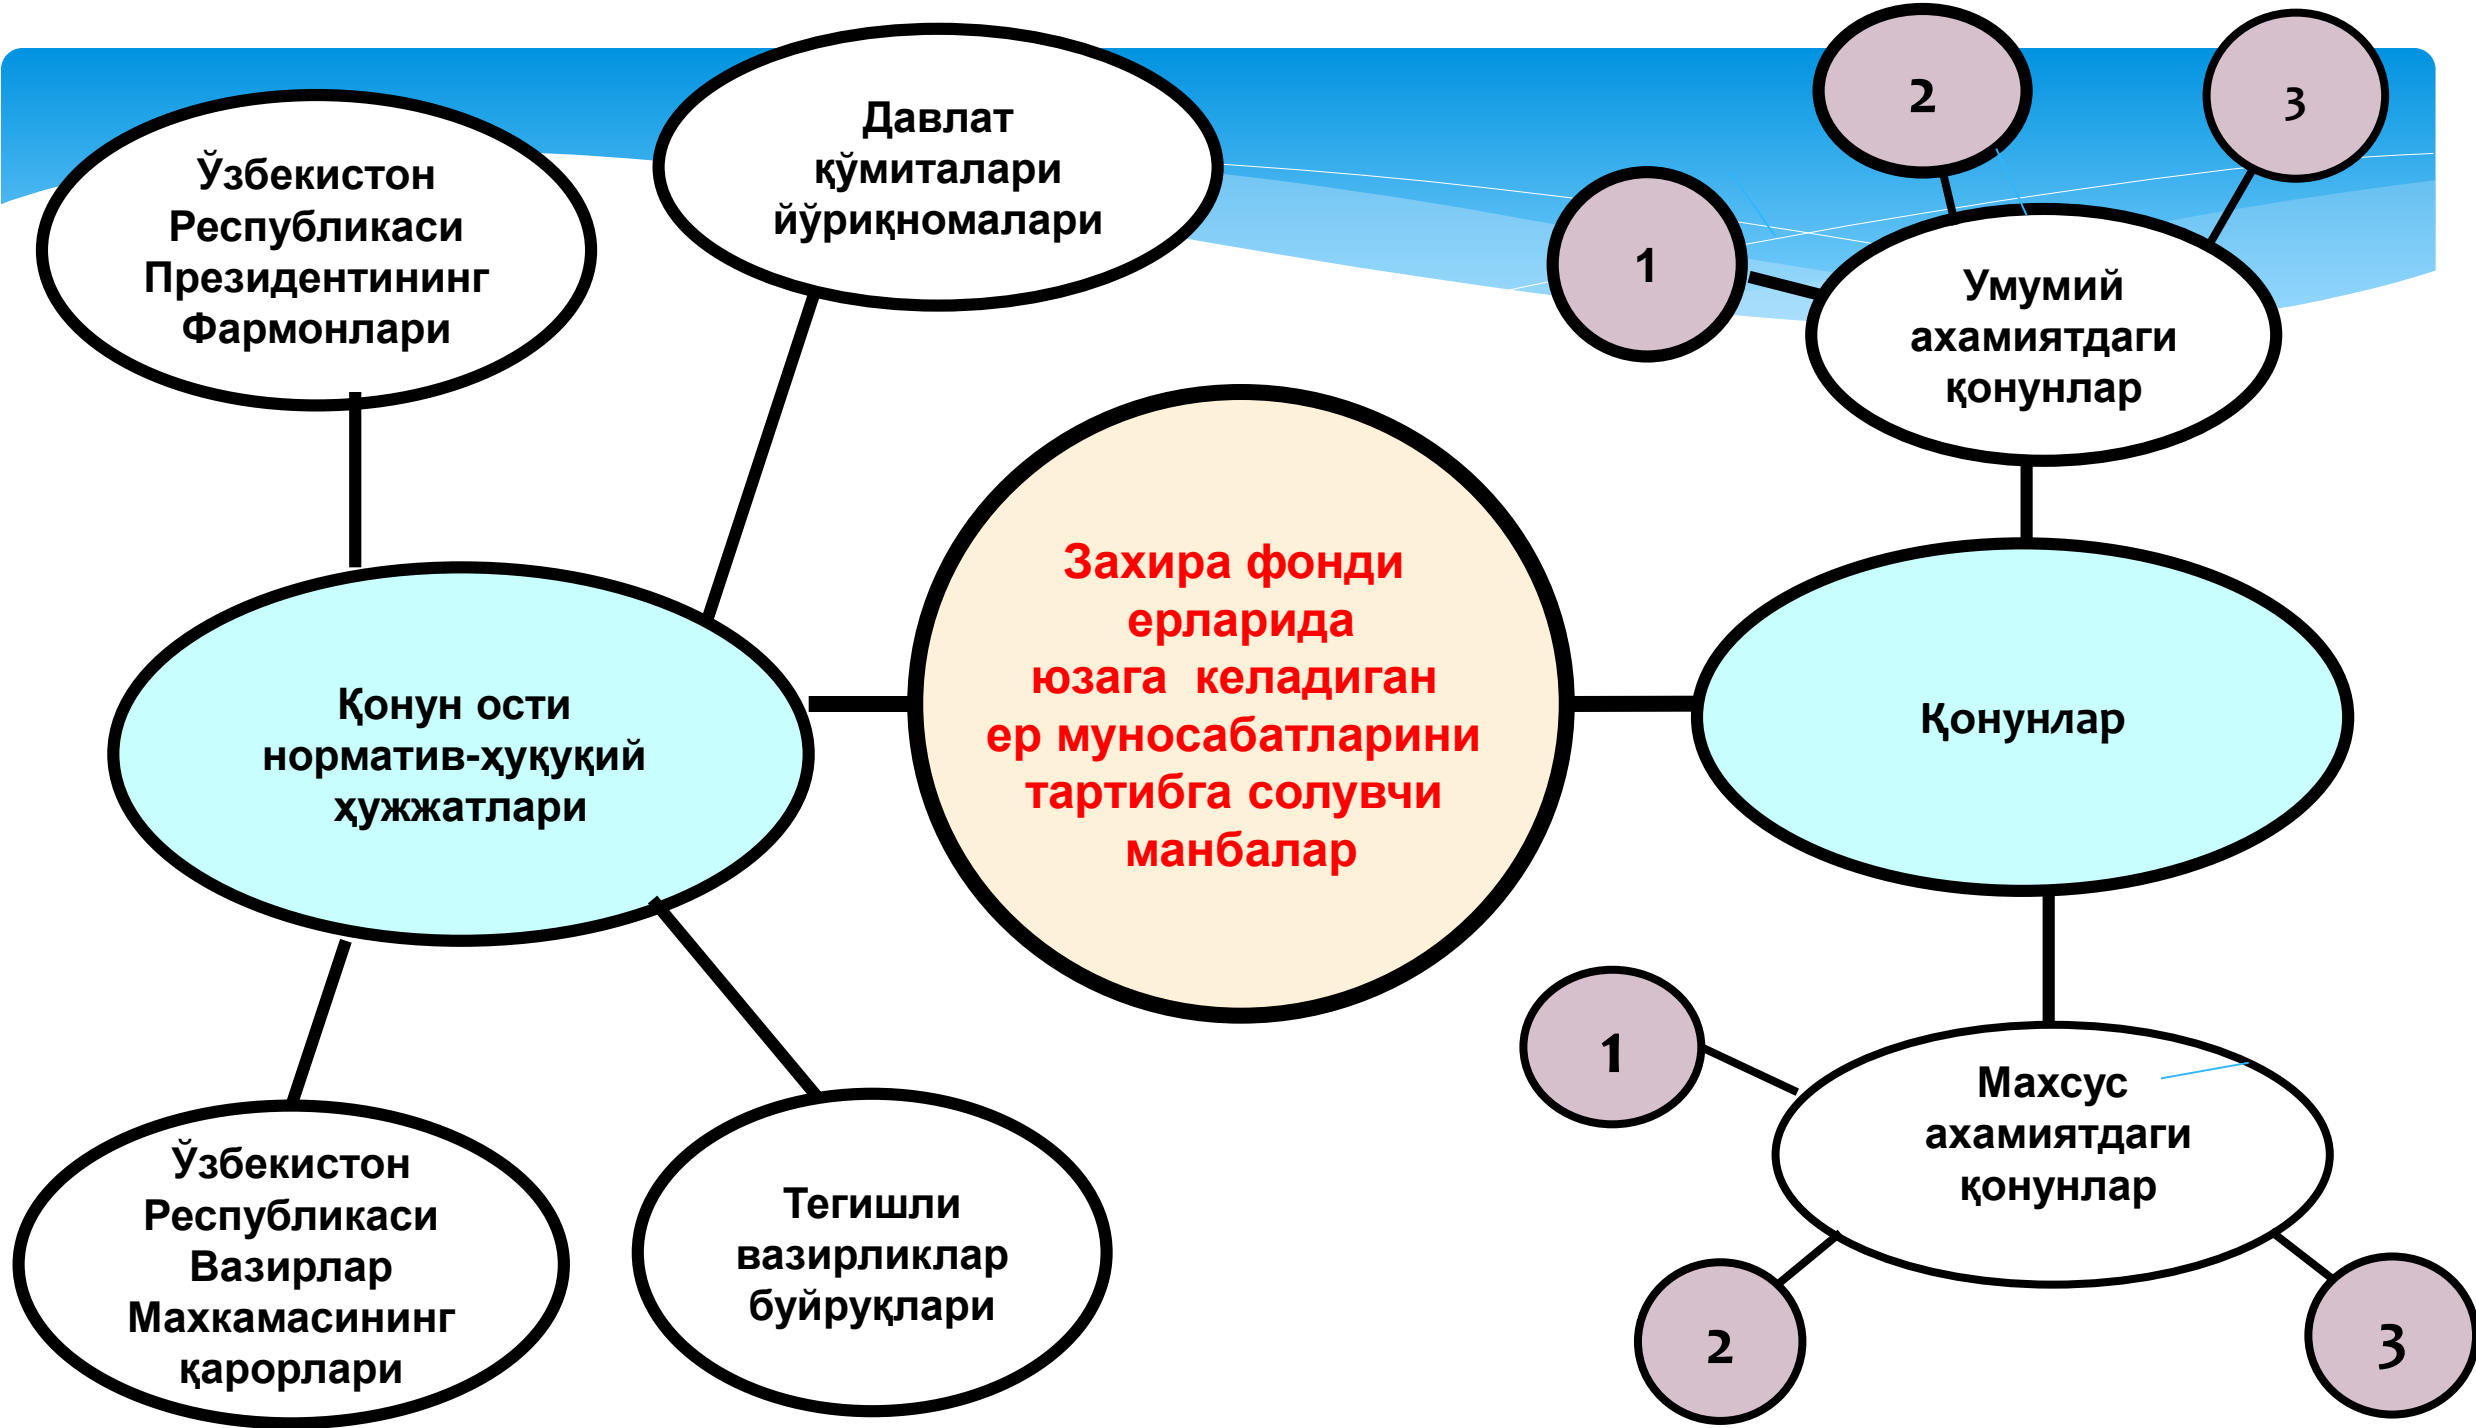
Ўзбекистон Республикаси Президентининг Фармонлари

Давлат қўмиталари йўриқномалари

2

3

1

Умумий ахамиятдаги қонунлар

Захира фонди ерларида юзага келадиган ер муносабатларини тартибга солувчи манбалар

Қонун ости норматив-ҳуқуқий ҳужжатлари

Қонунлар

1

Махсус ахамиятдаги қонунлар

Ўзбекистон Республикаси Вазирлар Махкамасининг қарорлари

Тегишли вазирликлар буйруқлари

2

3